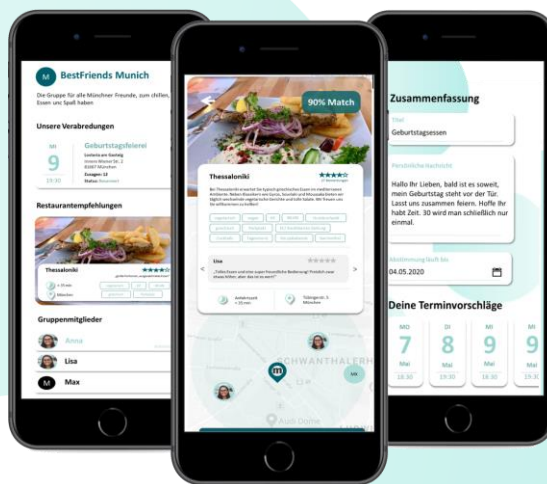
M BestFriends Munich

Die Gruppe für alle Münchner Freunde, zum chillen, Essen und Spaß haben

Unsere Verabredungen

MI
9
19:30

Geburtstagsfeier

Restaurantempfehlungen

Thessaloniki

Gruppenmitglieder

Anna

Lisa

M Max

90% Match

Thessaloniki

Lisa

SCHWANTHALERH

Zusammenfassung

Titel

Geburtstagsessen

Persönliche Nachricht

Hallo Ihr Lieben, bald ist es soweit, mein Geburtstag steht vor der Tür. Lasst uns zusammen feiern. Hoffe Ihr habt Zeit. 30 wird man schließlich nur einmal.

Abstimmung läuft bis

04.05.2020

Deine Terminvorschläge

| MO | DI | MI | MI |
|---|---|---|---|
| 7 | 8 | 9 | 9 |
| Mai | Mai | Mai | Mai |
| 19:30 | 19:30 | 19:30 | 19:30 |